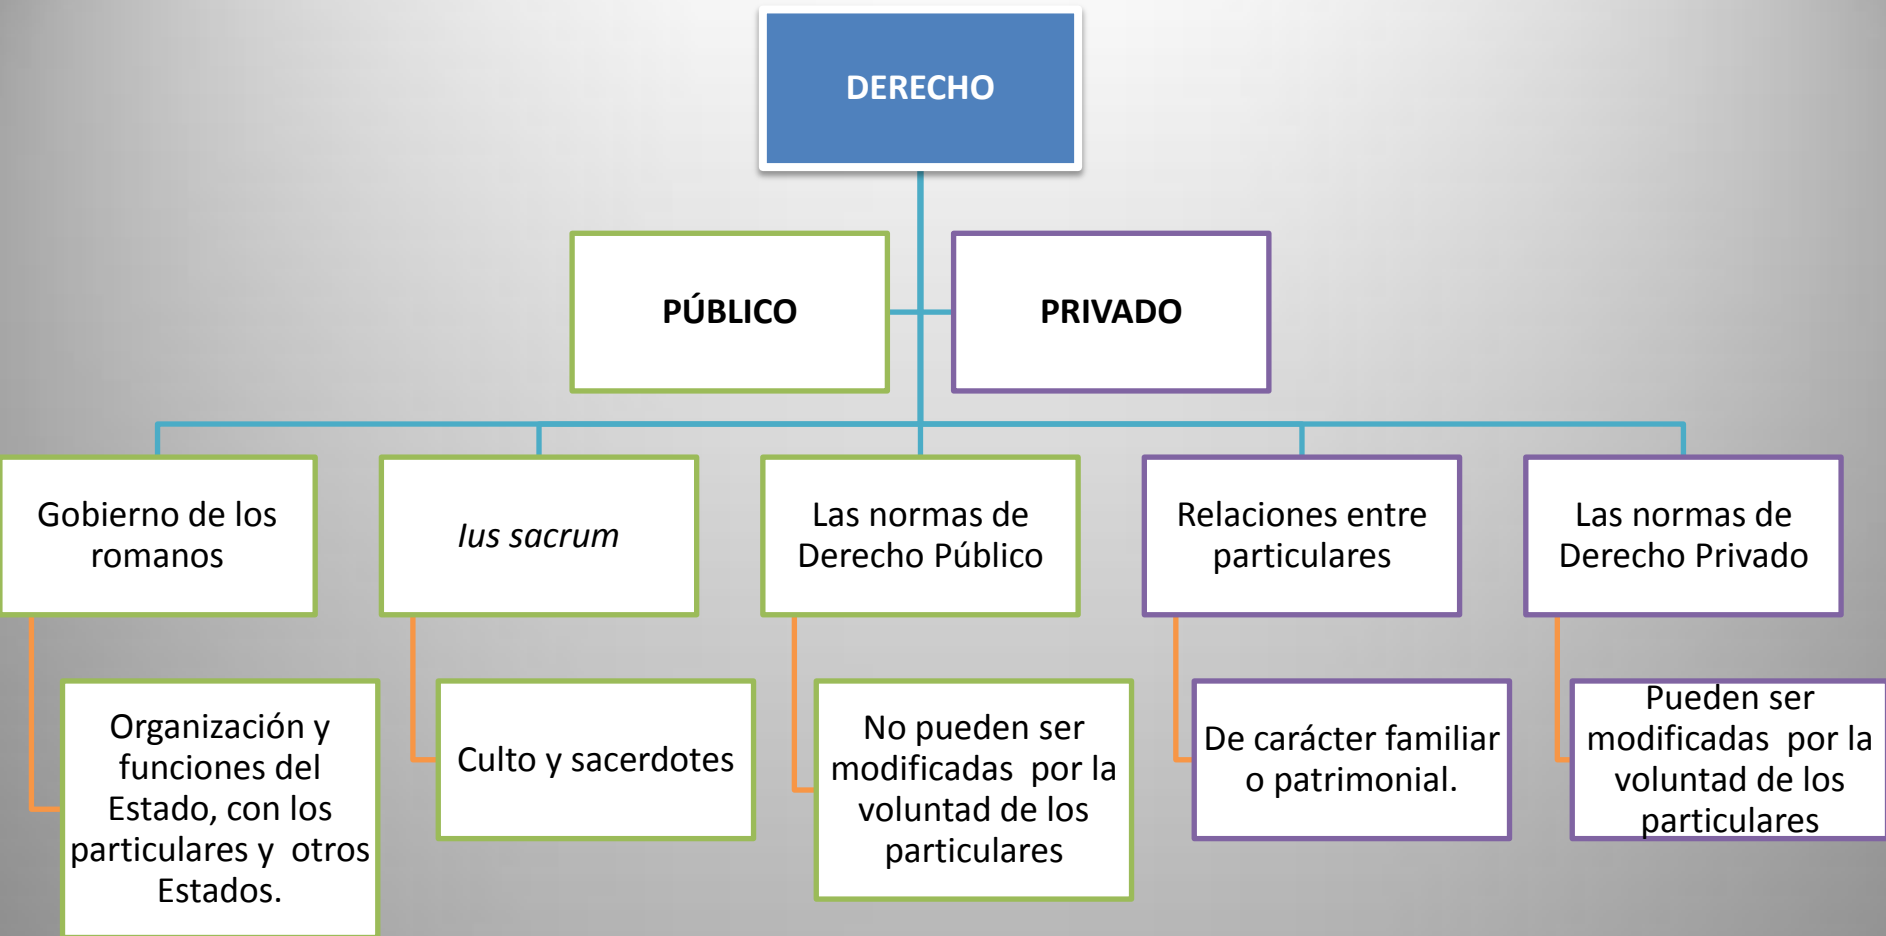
DERECHO

PÚBLICO

PRIVADO

Gobierno de los romanos

Organización y funciones del Estado, con los particulares y otros Estados.

Ius sacrum

Culto y sacerdotes

Las normas de Derecho Público

No pueden ser modificadas por la voluntad de los particulares

Relaciones entre particulares

De carácter familiar o patrimonial.

Las normas de Derecho Privado

Pueden ser modificadas por la voluntad de los particulares